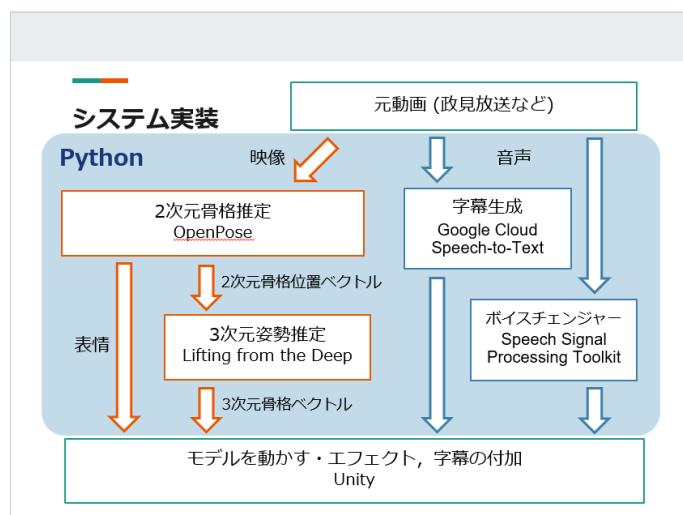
システム実装

元動画 (政見放送など)

Python

映像

音声

2次元骨格推定
OpenPose

字幕生成
Google Cloud
Speech-to-Text

2次元骨格位置ベクトル

表情

3次元姿勢推定
Lifting from the Deep

ボイスチェンジャー
Speech Signal
Processing Toolkit

3次元骨格ベクトル

モデルを動かす・エフェクト，字幕の付加
Unity